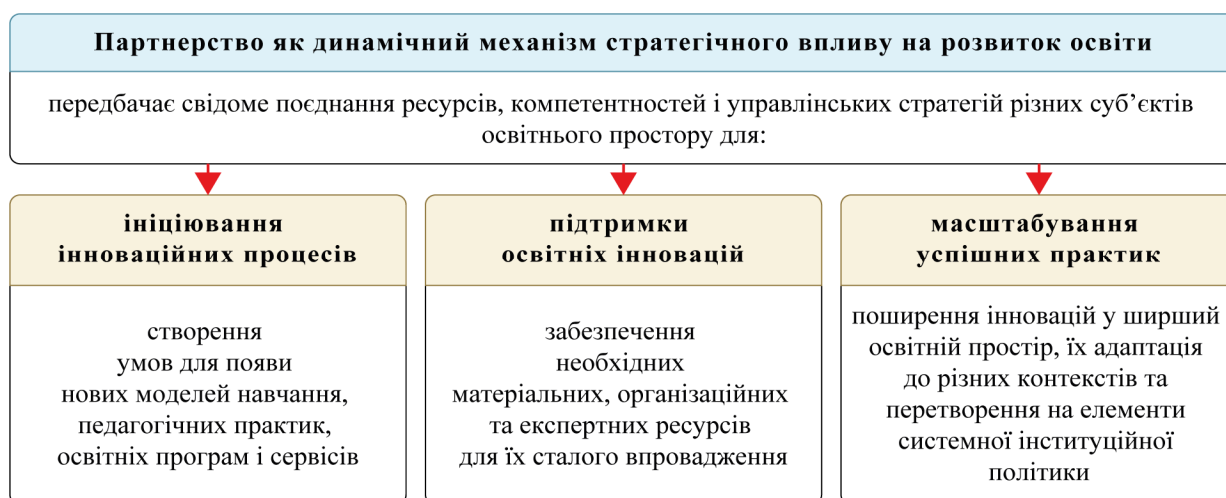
Партнерство як динамічний механізм стратегічного впливу на розвиток освіти

передбачає свідоме поєднання ресурсів, компетентностей і управлінських стратегій різних суб'єктів освітнього простору для:

ініціювання інноваційних процесів

створення умов для появи нових моделей навчання, педагогічних практик, освітніх програм і сервісів

підтримки освітніх інновацій

забезпечення необхідних матеріальних, організаційних та експертних ресурсів для їх сталого впровадження

масштабування успішних практик

поширення інновацій у ширший освітній простір, їх адаптація до різних контекстів та перетворення на елементи системної інституційної політики